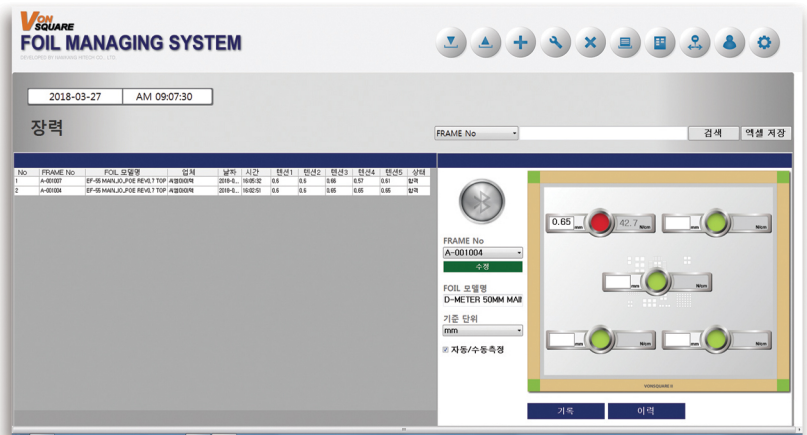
VONSQUARE
FOIL MANAGING SYSTEM
DEVELOPED BY HANVANG HITECH CO., LTD.

2018-03-27 AM 09:07:30

장력

FRAME No

검색 엑셀 저장

| No | FRAME No | FOIL 모델명 | 업체 | 날짜 | 시간 | 텐션1 | 텐션2 | 텐션3 | 텐션4 | 텐션5 | 상태 |
|---|---|---|---|---|---|---|---|---|---|---|---|
| 1 | A-001007 | EF-55 MAINJO_POE REV0.7 TOP | 씨엠이이택 | 2018-0... | 16:05:32 | 0.6 | 0.6 | 0.66 | 0.57 | 0.61 | 합격 |
| 2 | A-001004 | EF-55 MAINJO_POE REV0.7 TOP | 씨엠이이택 | 2018-0... | 16:02:51 | 0.6 | 0.6 | 0.65 | 0.65 | 0.65 | 합격 |

FRAME No
A-001004
수정

FOIL 모델명
D-METER 50MM MAII

기준 단위
mm

자동/수동측정

0.65 mm 42.7 N/cm
mm N/cm
mm N/cm
mm N/cm
mm N/cm

VONSQUARE

기록 이력